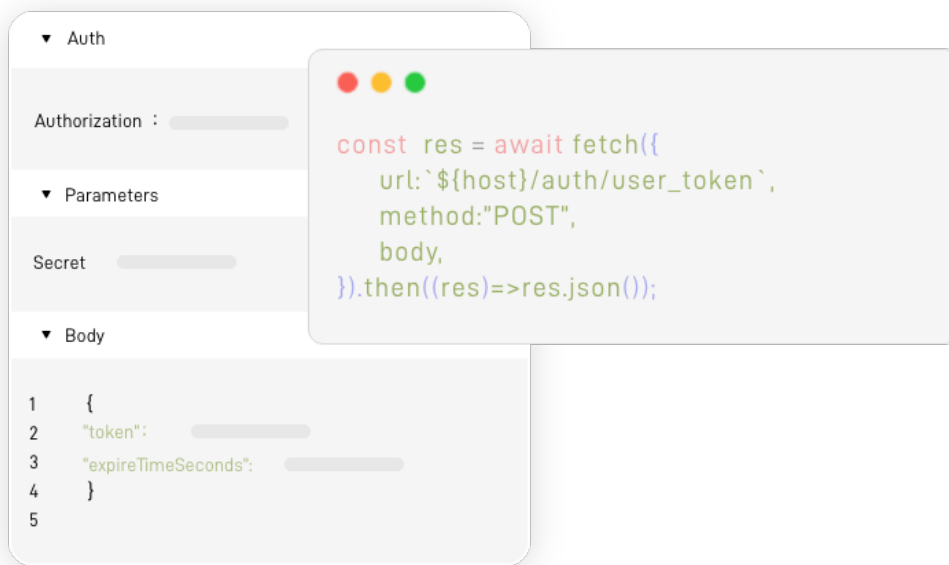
▼ Auth

Authorization :

▼ Parameters

Secret

▼ Body

1 {
2 "token":
3 "expireTimeSeconds":
4 }
5

const res = await fetch({
url:`${host}/auth/user_token`,
method:"POST",
body,
}).then((res)=>res.json());